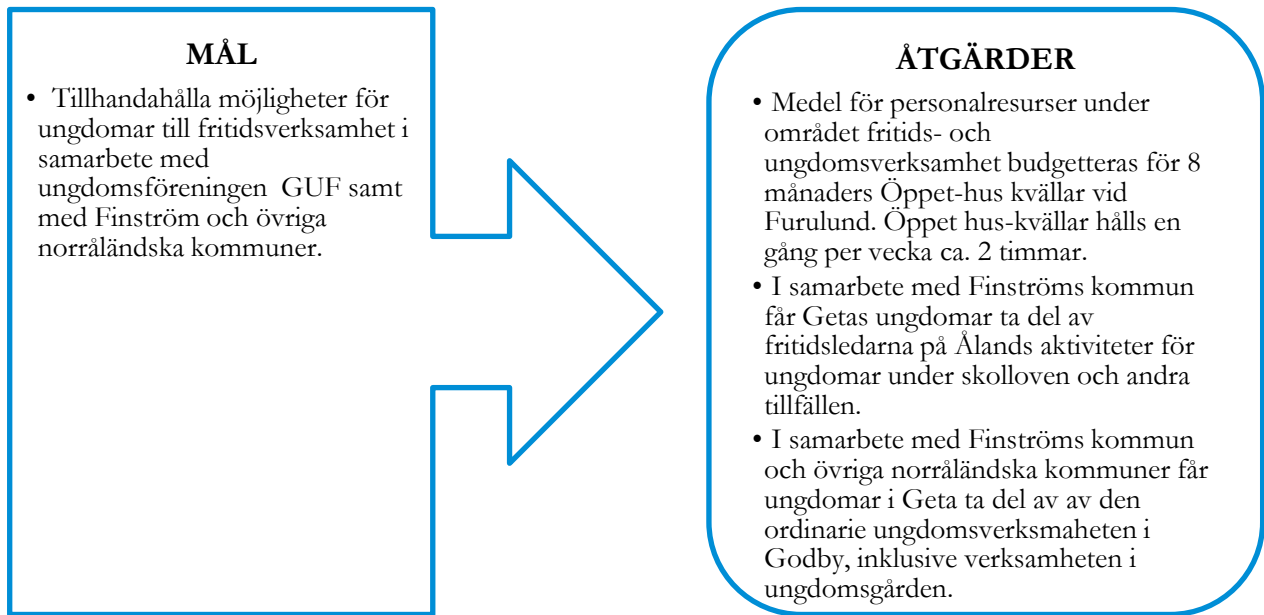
MÅL

• Tillhandahålla möjligheter för ungdomar till fritidsverksamhet i samarbete med ungdomsföreningen GUF samt med Finström och övriga norråländska kommuner.

ÅTGÄRDER

• Medel för personalresurser under området fritids- och ungdomsverksamhet budgetteras för 8 månaders Öppet-hus kvällar vid Furulund. Öppet hus-kvällar hålls en gång per vecka ca. 2 timmar.
• I samarbete med Finströms kommun får Getas ungdomar ta del av fritidsledarna på Ålands aktiviteter för ungdomar under skolloven och andra tillfällen.
• I samarbete med Finströms kommun och övriga norråländska kommuner får ungdomar i Geta ta del av av den ordinarie ungdomsverksmaheten i Godby, inklusive verksamheten i ungdomsgården.